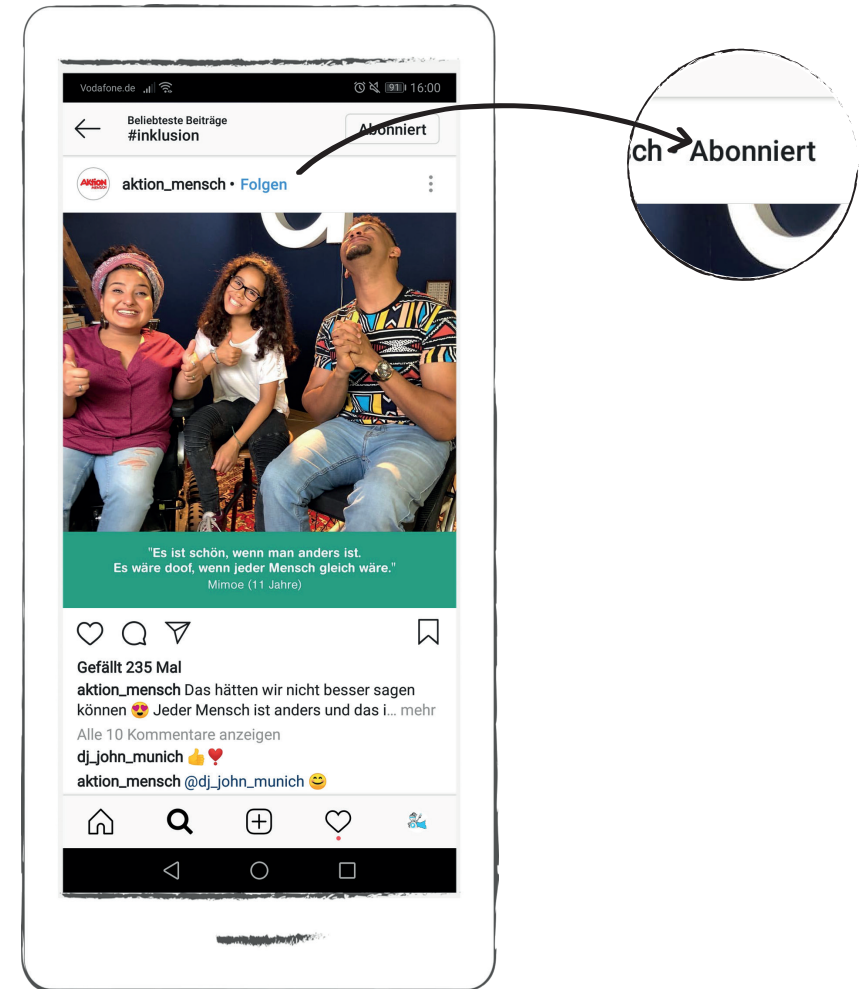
Vodafone.de 91 16:00

Beliebteste Beiträge
#inklusion

Abonniert

ch • Abonniert

AKTION MENSCH

aktion_mensch • Folgen

"Es ist schön, wenn man anders ist.
Es wäre doof, wenn jeder Mensch gleich wäre."
Mimoe (11 Jahre)

Gefällt 235 Mal

aktion_mensch Das hätten wir nicht besser sagen können 😍 Jeder Mensch ist anders und das i... mehr

Alle 10 Kommentare anzeigen

dj_john_munich 👍❣️

aktion_mensch @dj_john_munich 😊